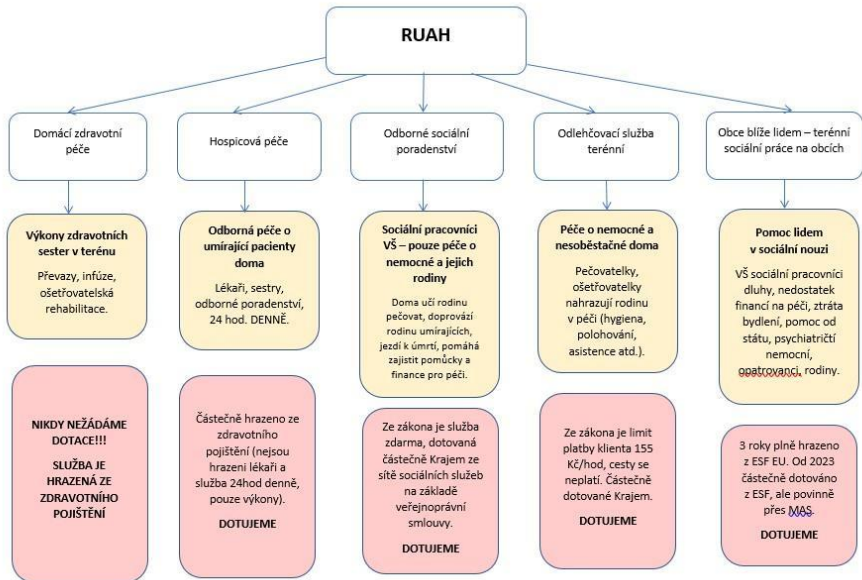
RUAH

Domácí zdravotní péče

Výkony zdravotních sester v terénu

Převazy, infúze, ošetřovatelská rehabilitace.

NIKDY NEŽÁDÁME DOTACE!!!

SLUŽBA JE HRAZENÁ ZE ZDRAVOTNÍHO POJIŠTĚNÍ

Hospicová péče

Odborná péče o umírající pacienty doma

Lékaři, sestry, odborné poradenství, 24 hod. DENNĚ.

Částečně hrazeno ze zdravotního pojištění (nejsou hrazeni lékaři a služba 24hod denně, pouze výkony).

DOTUJEME

Odborné sociální poradenství

Sociální pracovníci VŠ – pouze péče o nemocné a jejich rodiny

Doma učí rodinu pečovat, doprovází rodinu umírajících, jezdí k úmrtí, pomáhá zajistit pomůcky a finance pro péči.

Ze zákona je služba zdarma, dotovaná částečně Krajem ze sítě sociálních služeb na základě veřejnoprávní smlouvy.

DOTUJEME

Odlehčovací služba terénní

Péče o nemocné a nesoběstačné doma

Pečovatelky, ošetřovatelky nahrazují rodinu v péči (hygiena, polohování, asistence atd.).

Ze zákona je limit platby klienta 155 Kč/hod, cesty se neplatí. Částečně dotované Krajem.

DOTUJEME

Obce blíže lidem – terénní sociální práce na obcích

Pomoc lidem v sociální nouzi

VŠ sociální pracovníci dluhy, nedostatek financí na péči, ztráta bydlení, pomoc od státu, psychiatričtí nemocní, opatrovaní, rodiny.

3 roky plně hrazeno z ESF EU. Od 2023 částečně dotováno z ESF, ale povinně přes MAS.

DOTUJEME